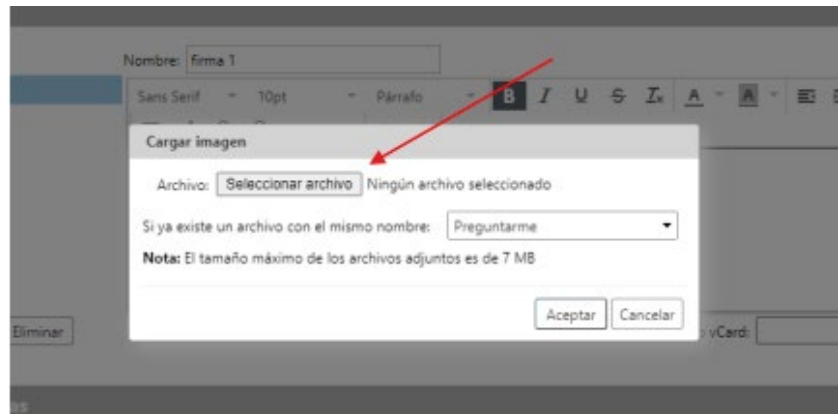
Nombre: firma 1

Sans Serif 10pt Párrafo B I U S $T_x$ A A

Cargar imagen

Archivo: Seleccionar archivo Ningún archivo seleccionado

Si ya existe un archivo con el mismo nombre: Preguntarme

**Nota:** El tamaño máximo de los archivos adjuntos es de 7 MB

Aceptar Cancelar

Eliminar

vCard: